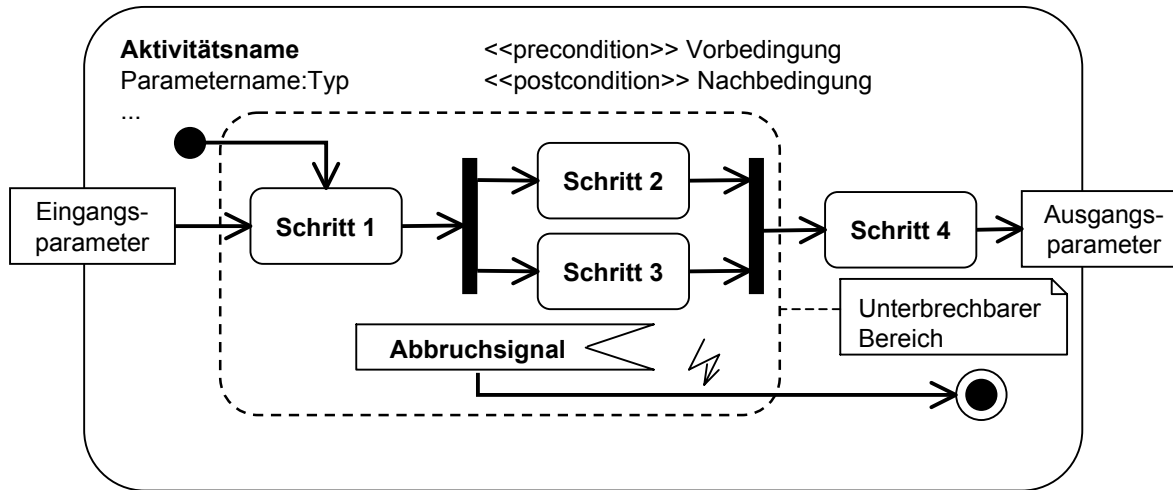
**Aktivitätsname**
Parametername:Typ
...

<<precondition>> Vorbedingung
<<postcondition>> Nachbedingung

Eingangsparameter

Schritt 1

Schritt 2

Schritt 3

Schritt 4

Ausgangsparameter

Unterbrechbarer Bereich

Abbruchsignal